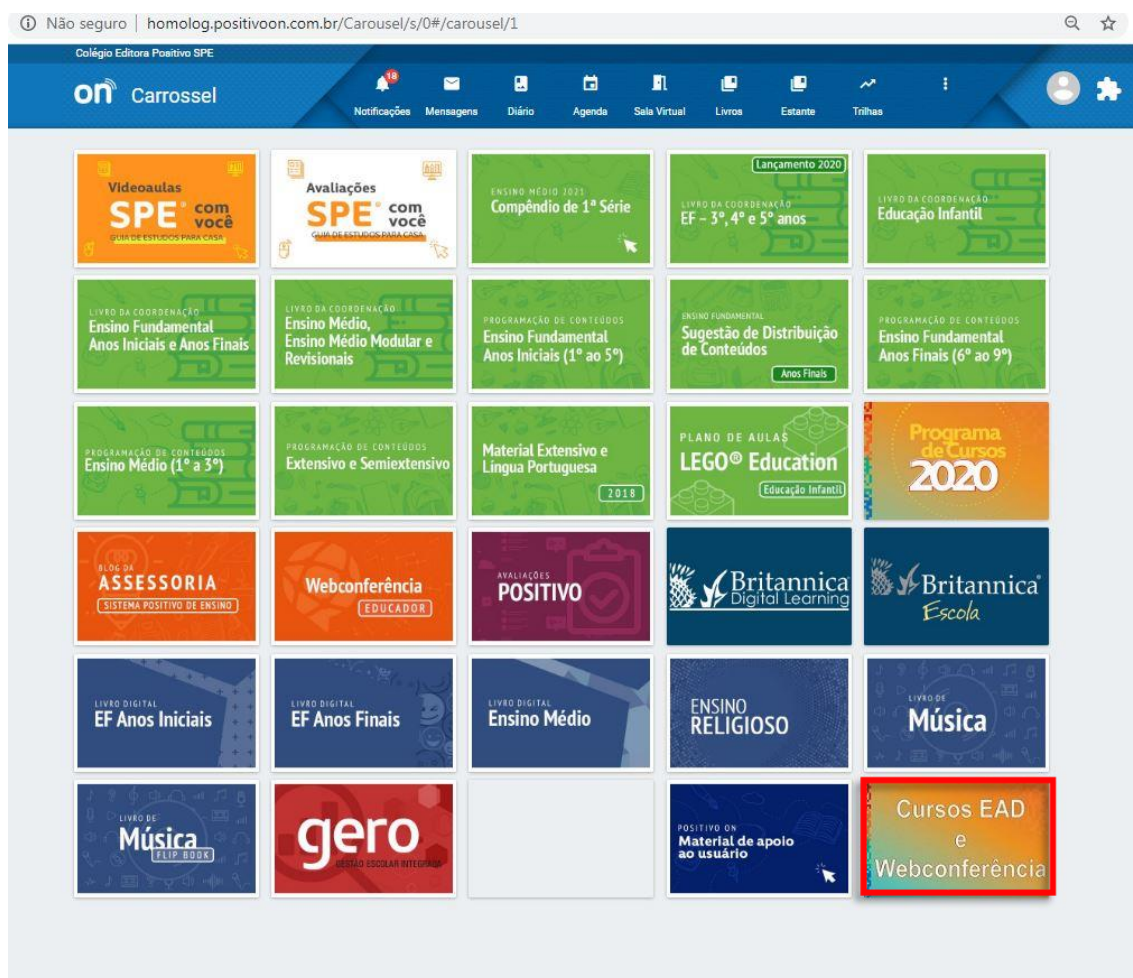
ⓘ Não seguro | homolog.positivoon.com.br/Carousel/s/0#/carousel/1

Colégio Editora Positivo SPE

on Carrossel

18
Notificações Mensagens Diário Agenda Sala Virtual Livros Estante Trilhas

Videoaulas SPE com você GUIA DE ESTUDOS PARA CASA

Avaliações SPE com você GUIA DE ESTUDOS PARA CASA

ENSINO MÉDIO 2021 Compêndio de 1ª Série

Lançamento 2020 LIVRO DA COORDENAÇÃO EF – 3º, 4º e 5º anos

LIVRO DA COORDENAÇÃO Educação Infantil

LIVRO DA COORDENAÇÃO Ensino Fundamental Anos Iniciais e Anos Finais

LIVRO DA COORDENAÇÃO Ensino Médio, Ensino Médio Modular e Revisionais

PROGRAMAÇÃO DE CONTEÚDOS Ensino Fundamental Anos Iniciais (1º ao 5º)

ENSINO FUNDAMENTAL Sugestão de Distribuição de Conteúdos Anos Finais

PROGRAMAÇÃO DE CONTEÚDOS Ensino Fundamental Anos Finais (6º ao 9º)

PROGRAMAÇÃO DE CONTEÚDOS Ensino Médio (1º a 3º)

PROGRAMAÇÃO DE CONTEÚDOS Extensivo e Semiextensivo

Material Extensivo e Língua Portuguesa 2018

PLANO DE AULAS LEGO® Education Educação Infantil

Programa de Cursos 2020

BLOG DA ASSESSORIA SISTEMA POSITIVO DE ENSINO

Webconferência EDUCADOR

AVALIAÇÕES POSITIVO

Britannica Digital Learning

Britannica Escola

LIVRO DIGITAL EF Anos Iniciais

LIVRO DIGITAL EF Anos Finais

LIVRO DIGITAL Ensino Médio

ENSINO RELIGIOSO

LIVRO DE Música

LIVRO DE Música FLIP BOOK

gero GESTÃO ESCOLAR INTEGRADA

POSITIVO ON Material de apoio ao usuário

Cursos EAD e Webconferência